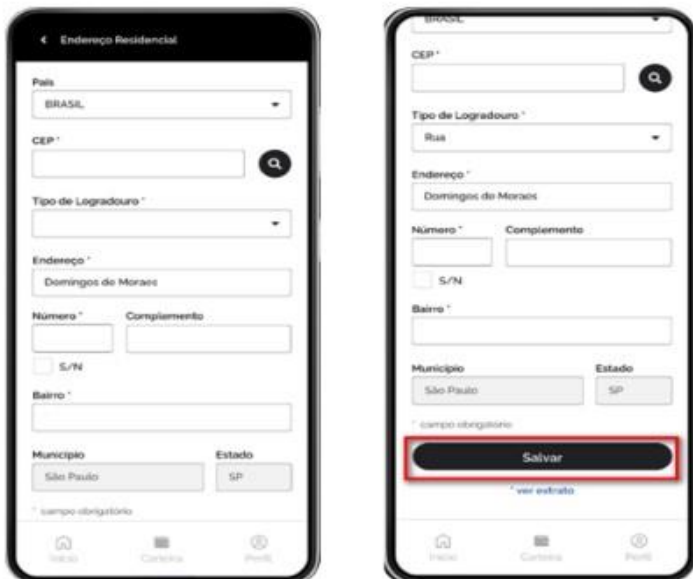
< Endereço Residencial

País
BRASIL

CEP *

Tipo de Logradouro *

Endereço *
Domingos de Moraes

Número * Complemento

S/N

Bairro *

Município Estado
São Paulo SP

* campo obrigatório

Início Carteira Perfil

BRASIL

CEP *

Tipo de Logradouro *
Rua

Endereço *
Domingos de Moraes

Número * Complemento

S/N

Bairro *

Município Estado
São Paulo SP

* campo obrigatório

Salvar

* ver extrato

Início Carteira Perfil